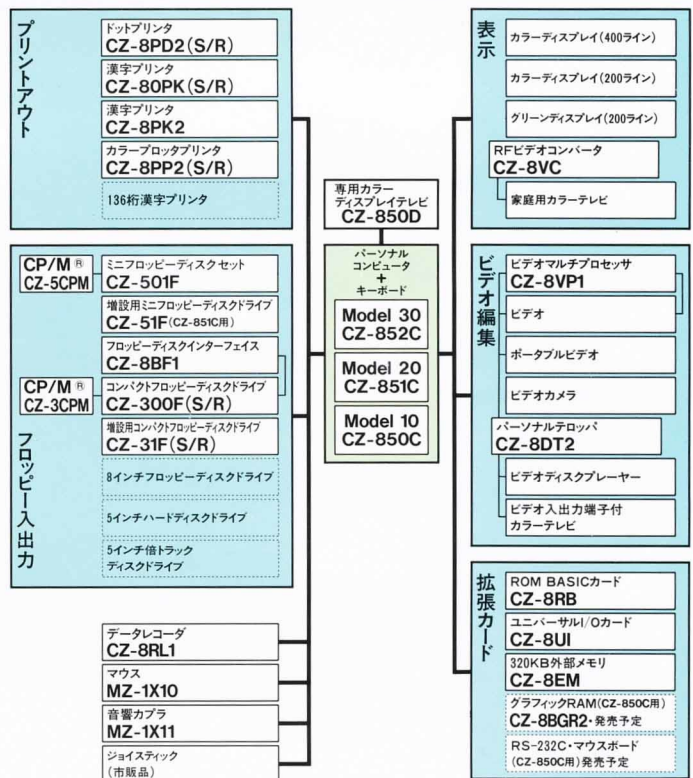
プリントアウト

ドットプリンタ
CZ-8PD2(S/R)

漢字プリンタ
CZ-80PK(S/R)

漢字プリンタ
CZ-8PK2

カラープロッタプリンタ
CZ-8PP2(S/R)

136桁漢字プリンタ

フロッピー入出力

CP/M®
CZ-5CPM

ミニフロッピーディスクセット
CZ-501F

増設用ミニフロッピーディスクドライブ
CZ-51F(CZ-851C用)

フロッピーディスクインターフェイス
CZ-8BF1

CP/M®
CZ-3CPM

コンパクトフロッピーディスクドライブ
CZ-300F(S/R)

増設用コンパクトフロッピーディスクドライブ
CZ-31F(S/R)

8インチフロッピーディスクドライブ

5インチハードディスクドライブ

5インチ倍トラック
ディスクドライブ

データレコーダ
CZ-8RL1

マウス
MZ-1X10

音響カプラ
MZ-1X11

ジョイスティック
(市販品)

専用カラー
ディスプレイテレビ
CZ-850D

パーソナル
コンピュータ
+
キーボード

Model 30
CZ-852C

Model 20
CZ-851C

Model 10
CZ-850C

表示

カラーディスプレイ(400ライン)

カラーディスプレイ(200ライン)

グリーンディスプレイ(200ライン)

RFビデオコンバータ
CZ-8VC

家庭用カラーテレビ

ビデオ編集

ビデオマルチプロセッサ
CZ-8VP1

ビデオ

ポータブルビデオ

ビデオカメラ

パーソナルテロッパ
CZ-8DT2

ビデオディスクプレーヤー

ビデオ入出力端子付
カラーテレビ

拡張カード

ROM BASICカード
CZ-8RB

ユニバーサルI/Oカード
CZ-8UI

320KB外部メモリ
CZ-8EM

グラフィックRAM(CZ-850C用)
CZ-8BGR2・発売予定

RS-232C・マウスボード
(CZ-850C用)発売予定